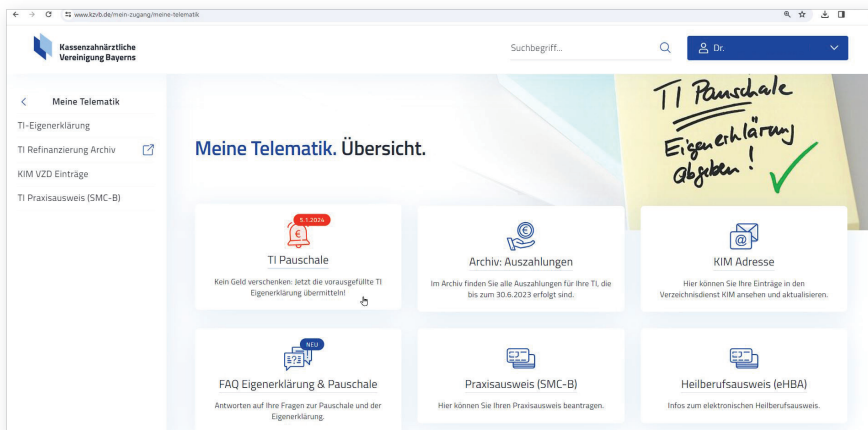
www.kzvb.de/mein-zugang/meine-telematik

Kassenzahnärztliche Vereinigung Bayerns

Suchbegriff...

Dr.

Meine Telematik

TI-Eigenerklärung

TI Refinanzierung Archiv

KIM VZD Einträge

TI Praxisausweis (SMC-B)

Meine Telematik. Übersicht.

TI Pauschale Eigenerklärung abgeben!

5.1.2024

TI Pauschale

Kein Geld verschenken: Jetzt die vorausgefüllte TI Eigenerklärung übermitteln!

Archiv: Auszahlungen

Im Archiv finden Sie alle Auszahlungen für Ihre TI, die bis zum 30.6.2023 erfolgt sind.

KIM Adresse

Hier können Sie Ihre Einträge in den Verzeichnisdienst KIM ansehen und aktualisieren.

NEU

FAQ Eigenerklärung & Pauschale

Antworten auf Ihre Fragen zur Pauschale und der Eigenerklärung.

Praxisausweis (SMC-B)

Hier können Sie Ihren Praxisausweis beantragen.

Heilberufsausweis (eHBA)

Infos zum elektronischen Heilberufsausweis.